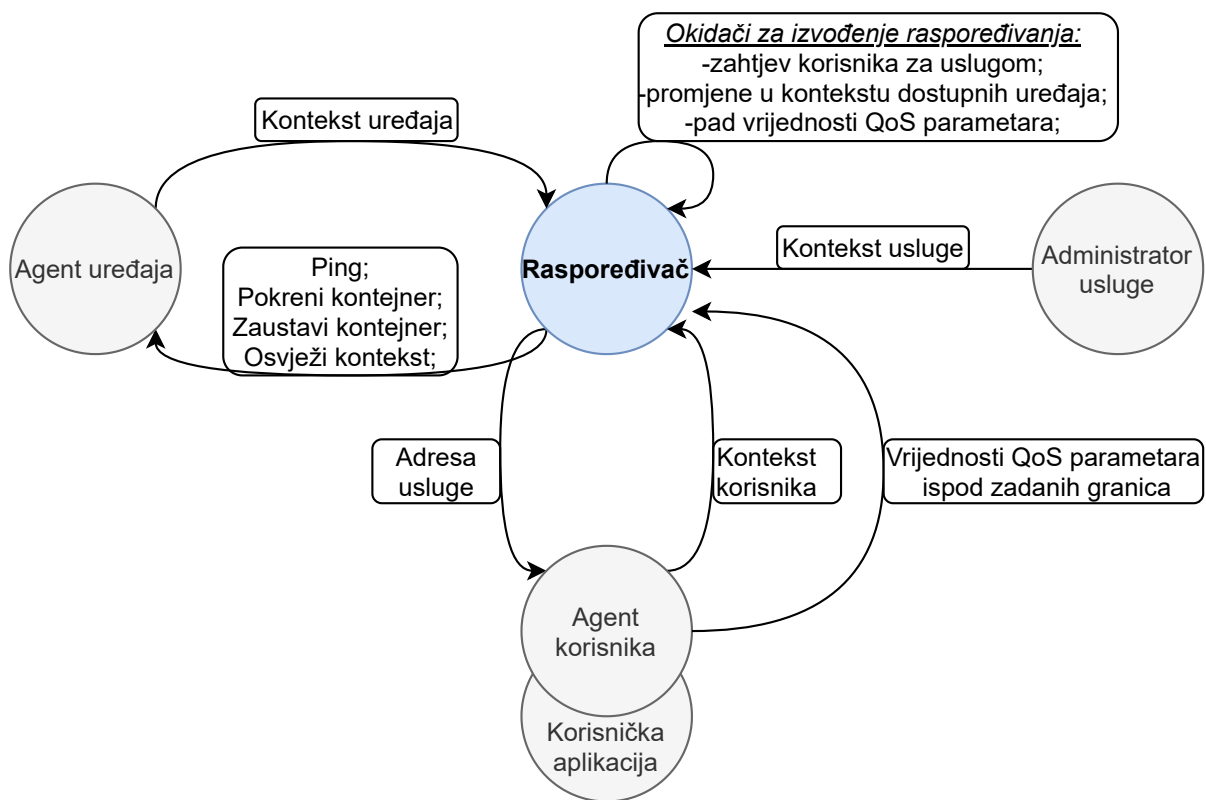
Okidači za izvođenje raspoređivanja:
-zahtjev korisnika za uslugom;
-promjene u kontekstu dostupnih uređaja;
-pad vrijednosti QoS parametara;

Kontekst uređaja

Agent uređaja

Ping;
Pokreni kontejner;
Zaustavi kontejner;
Osvježi kontekst;

Raspoređivač

Kontekst usluge

Administrator usluge

Adresa usluge

Kontekst korisnika

Vrijednosti QoS parametara ispod zadanih granica

Agent korisnika

Korisnička aplikacija